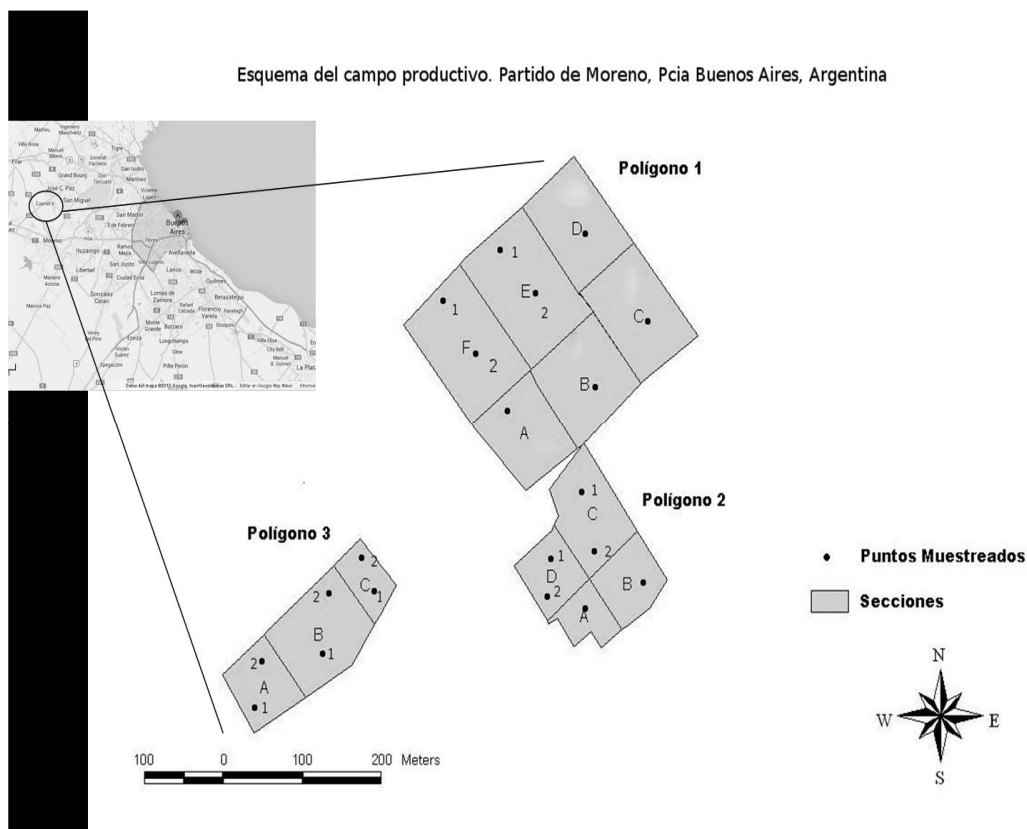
Esquema del campo productivo. Partido de Moreno, Pcia Buenos Aires, Argentina

Ingeniero Maschwitz
Villa Rosa
Tigre
Manuel Alberti
General Pacheco
Pilar
Grand Bourg
Don Torcuato
San Isidro
Martínez
José C. Paz
Vicente López
San Miguel
Cuartel V
San Martín
Buenos Aires
3 de Febrero
Moreno
Ituzaingó
Ramos Mejía
Avellaneda
San Justo
Libertad
Ciudad Evita
Lanús
Quilmes
González Catán
Lomas de Zamora
Berazategui
Marcos Paz
Monte Grande
Burzaco
Florencio Varela
Ezeiza
Longchamps
Glew
Virrey del Pino
Alejandro Korn
City Bell
La Plata
Manuel B. Gonnet
Spegazzini
Villa Elisa
Datos del mapa ©2012 Google - Editar en Google Map Maker

Polígono 1
D
1
E
2
1
C
F
2
B
A

Polígono 2
1
C
1
2
D
2
B
A

Polígono 3
2
C
1
2
B
1
2
A
1

Puntos Muestreados
Secciones

N
W
E
S

100 0 100 200 Meters